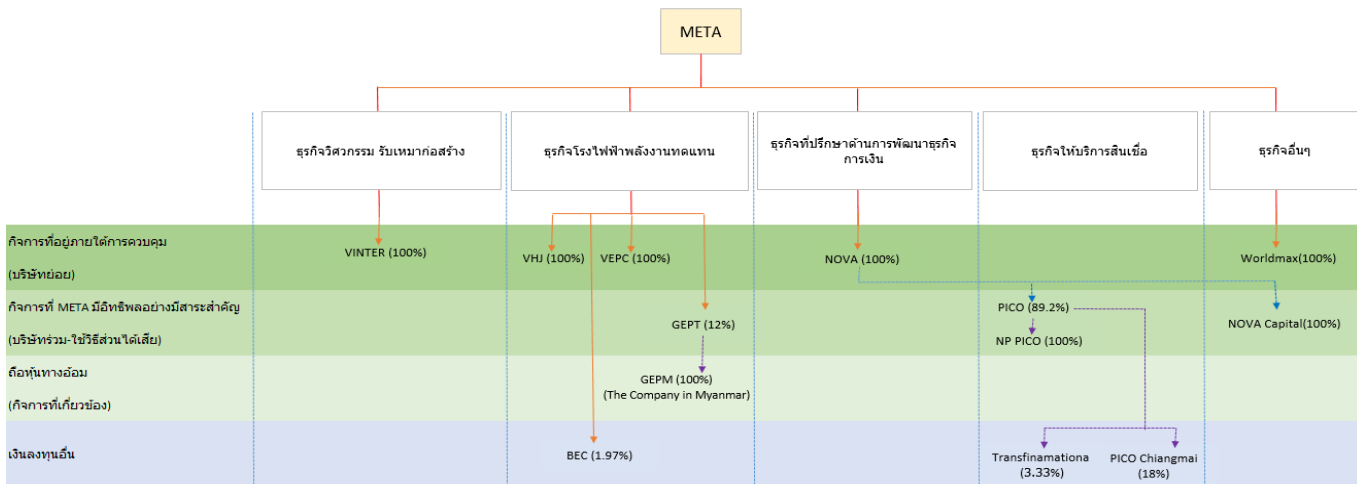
META

ธุรกิจวิศวกรรม รับเหมาก่อสร้าง

ธุรกิจโรงไฟฟ้าพลังงานทดแทน

ธุรกิจที่ปรึกษาด้านการพัฒนาธุรกิจการเงิน

ธุรกิจให้บริการสินเชื่อ

ธุรกิจอื่นๆ

กิจการที่อยู่ภายใต้การควบคุม (บริษัทย่อย)

VINTER (100%)

VHJ (100%)

VEPC (100%)

NOVA (100%)

Worldmax(100%)

กิจการที่ META มีอิทธิพลอย่างมีสาระสำคัญ (บริษัทร่วม-ใช้วิธีส่วนได้เสีย)

GEPT (12%)

PICO (89.2%)

NP PICO (100%)

NOVA Capital(100%)

ถือหุ้นทางอ้อม (กิจการที่เกี่ยวข้อง)

GEPM (100%) (The Company in Myanmar)

เงินลงทุนอื่น

BEC (1.97%)

Transfinamationa (3.33%)

PICO Chiangmai (18%)